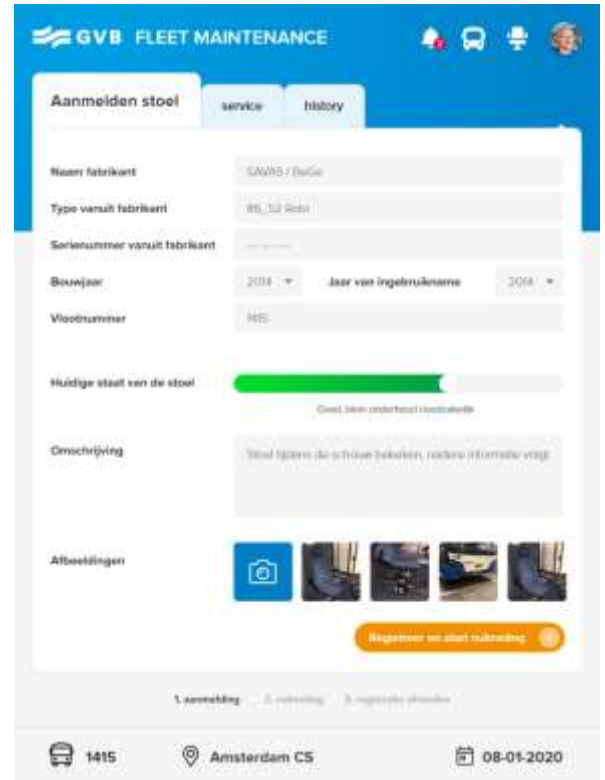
GVB FLEET MAINTENANCE

Aanmelden stoel
service
history

Naam fabrikant
SAVAS / DeGo

Type vanuit fabrikant
RS_52 Robi

Serienummer vanuit fabrikant
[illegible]

Bouwjaar
2014

Jaar van ingebruikname
2014

Vlootnummer
1415

Huidige staat van de stoel
Goed, klein onderhoud noodzakelijk

Omschrijving
Stoel tijdens de schouw bekeken, nadere informatie volgt

Afbeeldingen

Registreer en start rukmelding

1. aanmelding   2. rukmelding   3. registratie afronden

1415   Amsterdam CS   08-01-2020